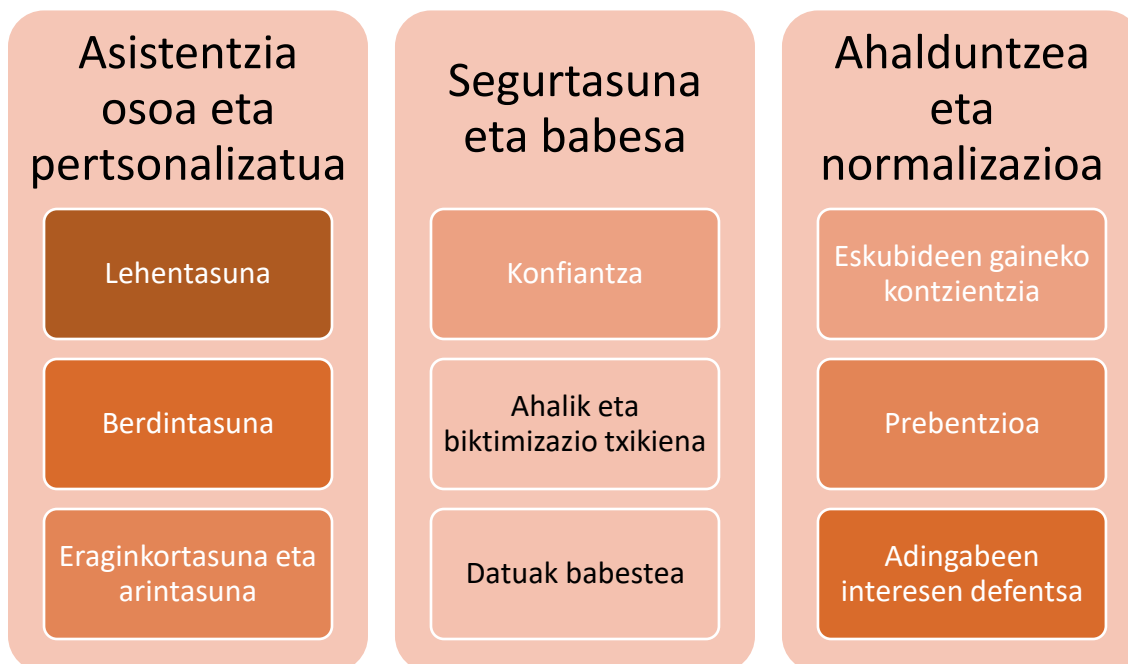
Asistentzia osoa eta pertsonalizatua

Lehentasuna

Berdintasuna

Eraginkortasuna eta arintasuna

Segurtasuna eta babesa

Konfiantza

Ahalik eta biktimizazio txikiena

Datuak babestea

Ahalduntzea eta normalizazioa

Eskubideen gaineko kontzientzia

Prebentzioa

Adingabeen interesen defentsa